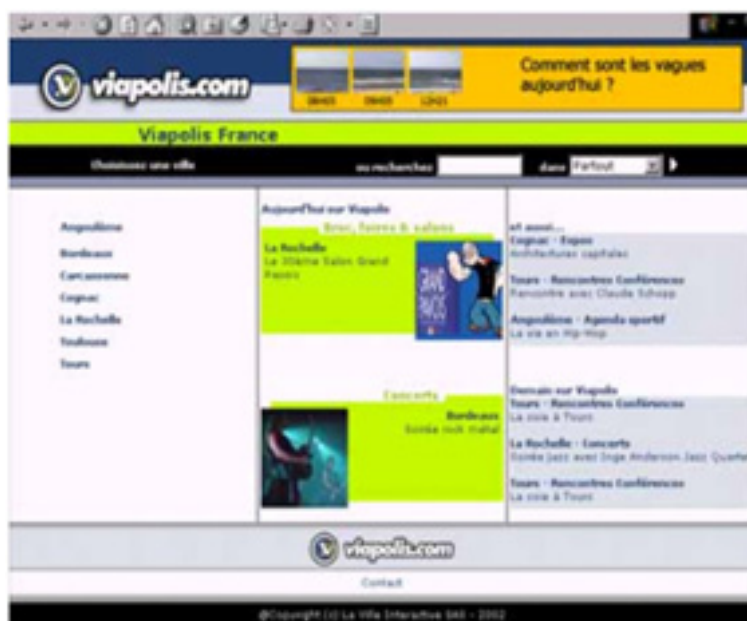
viapolis.com

08H05 09H05 12H21

Comment sont les vagues aujourd'hui ?

Viapolis France

Choisissez une ville

ou recherchez

dans Partout

Angoulême
Bordeaux
Carcassonne
Cognac
La Rochelle
Toulouse
Tours

Aujourd'hui sur Viapolis

Brocs, foires & salons

La Rochelle
Le 30ème Salon Grand Pavois

Concerts

Bordeaux
Soirée rock métal

et aussi...

Cognac - Expos
Architectures capitales

Tours - Rencontres Conférences
Rencontre avec Claude Schopp

Angoulême - Agenda sportif
La vie en Hip-Hop

Demain sur Viapolis

Tours - Rencontres Conférences
La voie à Tours

La Rochelle - Concerts
Soirée jazz avec Inge Anderson Jazz Quartet

Tours - Rencontres Conférences
La voie à Tours

viapolis.com

Contact

@Copyright (c) La Ville Interactive SAS - 2002